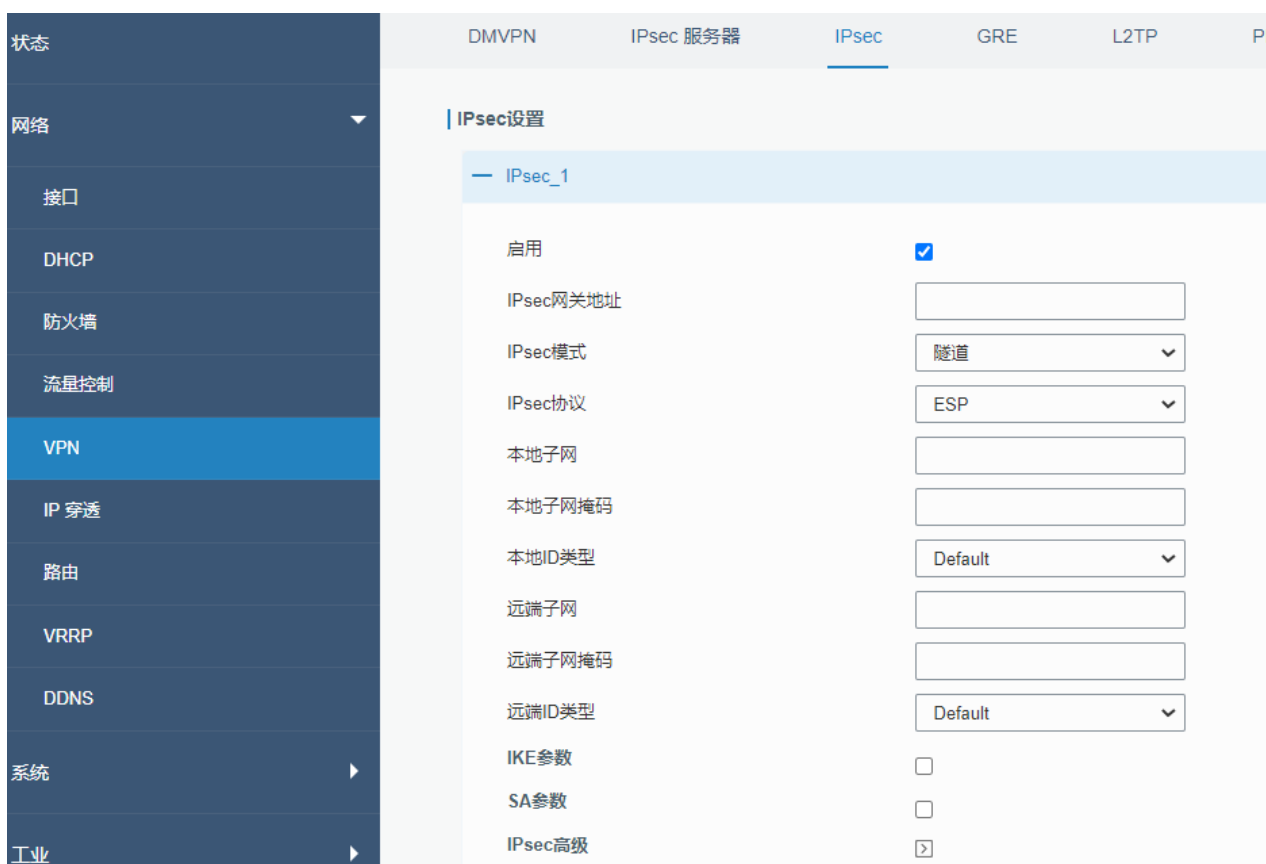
状态

网络

接口

DHCP

防火墙

流量控制

VPN

IP 穿透

路由

VRRP

DDNS

系统

工业

DMVPN IPsec 服务器 IPsec GRE L2TP P

IPsec设置

— IPsec_1

启用

IPsec网关地址

IPsec模式 隧道

IPsec协议 ESP

本地子网

本地子网掩码

本地ID类型 Default

远端子网

远端子网掩码

远端ID类型 Default

IKE参数

SA参数

IPsec高级